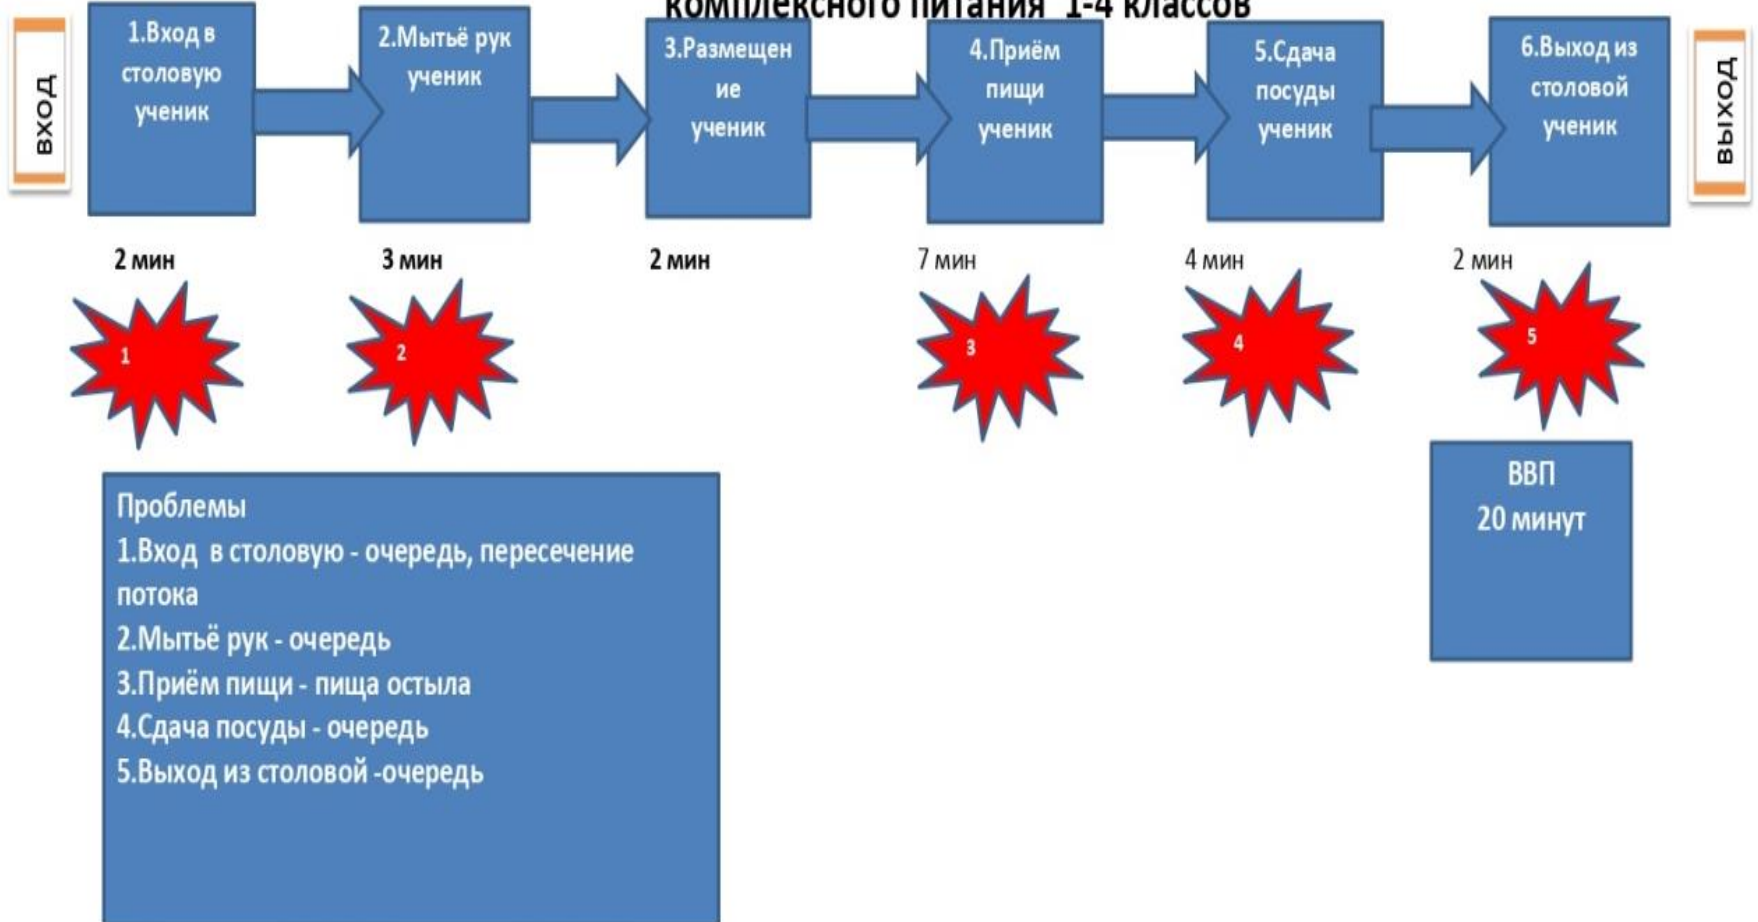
комплексного питания 1-4 классов

вход

1.Вход в столовую ученик

2.Мытьё рук ученик

3.Размещение ученик

4.Приём пищи ученик

5.Сдача посуды ученик

6.Выход из столовой ученик

выход

2 мин

3 мин

2 мин

7 мин

4 мин

2 мин

1

2

3

4

5

Проблемы
1.Вход в столовую - очередь, пересечение потока
2.Мытьё рук - очередь
3.Приём пищи - пища остыла
4.Сдача посуды - очередь
5.Выход из столовой -очередь

ВВП
20 минут